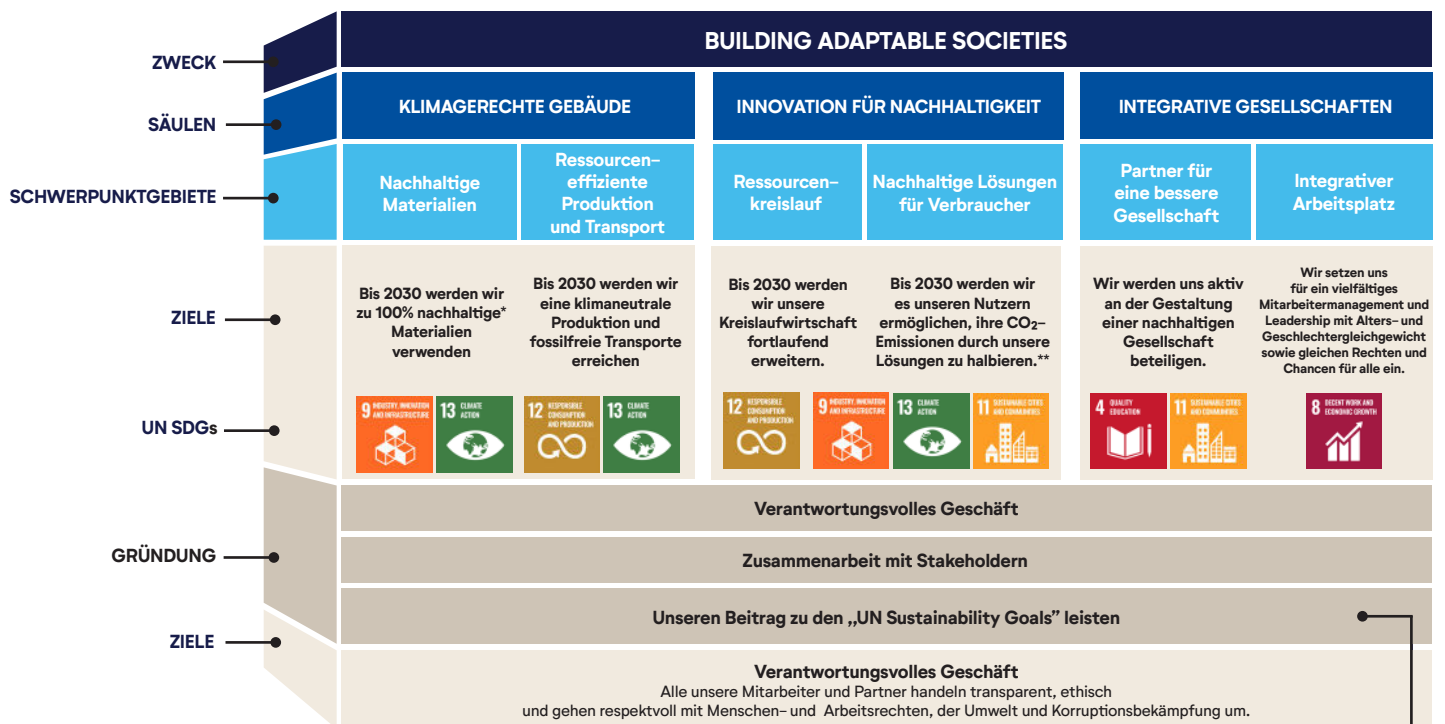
ZWECK

SÄULEN

SCHWERPUNKTGEBIETE

ZIELE

UN SDGs

GRÜNDUNG

ZIELE

BUILDING ADAPTABLE SOCIETIES

KLIMAGERECHTE GEBÄUDE

INNOVATION FÜR NACHHALTIGKEIT

INTEGRATIVE GESELLSCHAFTEN

Nachhaltige Materialien

Ressourcen-effiziente Produktion und Transport

Ressourcen-kreislauf

Nachhaltige Lösungen für Verbraucher

Partner für eine bessere Gesellschaft

Integrativer Arbeitsplatz

Bis 2030 werden wir zu 100% nachhaltige* Materialien verwenden

Bis 2030 werden wir eine klimaneutrale Produktion und fossilfreie Transporte erreichen

Bis 2030 werden wir unsere Kreislaufwirtschaft fortlaufend erweitern.

Bis 2030 werden wir es unseren Nutzern ermöglichen, ihre $CO_2$-Emissionen durch unsere Lösungen zu halbieren.**

Wir werden uns aktiv an der Gestaltung einer nachhaltigen Gesellschaft beteiligen.

Wir setzen uns für ein vielfältiges Mitarbeitermanagement und Leadership mit Alters- und Geschlechtergleichgewicht sowie gleichen Rechten und Chancen für alle ein.

9 INDUSTRY, INNOVATION AND INFRASTRUCTURE
13 CLIMATE ACTION
12 RESPONSIBLE CONSUMPTION AND PRODUCTION
13 CLIMATE ACTION
12 RESPONSIBLE CONSUMPTION AND PRODUCTION
9 INDUSTRY, INNOVATION AND INFRASTRUCTURE
13 CLIMATE ACTION
11 SUSTAINABLE CITIES AND COMMUNITIES
4 QUALITY EDUCATION
11 SUSTAINABLE CITIES AND COMMUNITIES
8 DECENT WORK AND ECONOMIC GROWTH

Verantwortungsvolles Geschäft

Zusammenarbeit mit Stakeholdern

Unseren Beitrag zu den „UN Sustainability Goals" leisten

Verantwortungsvolles Geschäft
Alle unsere Mitarbeiter und Partner handeln transparent, ethisch und gehen respektvoll mit Menschen- und Arbeitsrechten, der Umwelt und Korruptionsbekämpfung um.